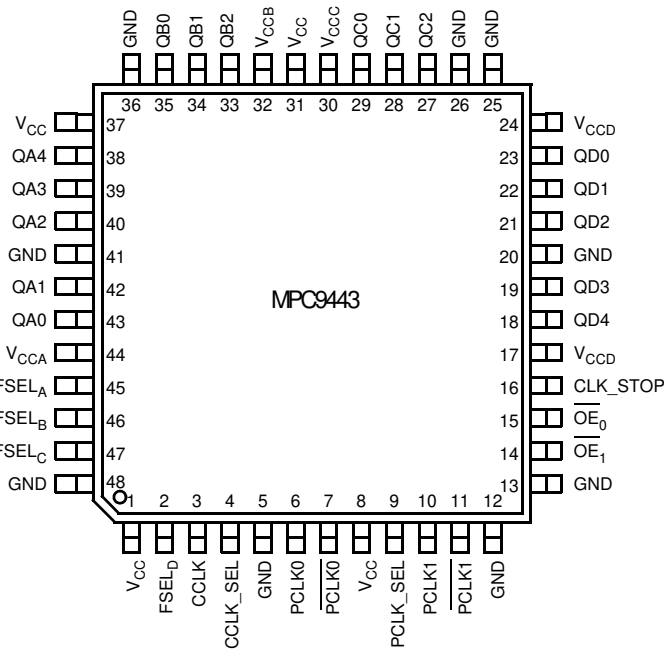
GND QB0 QB1 QB2 $V_{CCB}$ $V_{CC}$ $V_{CCC}$ QC0 QC1 QC2 GND GND

36 35 34 33 32 31 30 29 28 27 26 25

$V_{CC}$ 37
QA4 38
QA3 39
QA2 40
GND 41
QA1 42
QA0 43
$V_{CCA}$ 44
$FSEL_A$ 45
$FSEL_B$ 46
$FSEL_C$ 47
GND 48

24 $V_{CCD}$
23 QD0
22 QD1
21 QD2
20 GND
19 QD3
18 QD4
17 $V_{CCD}$
16 CLK_STOP
15 $\overline{OE}_0$
14 $\overline{OE}_1$
13 GND

MPC9443

1 2 3 4 5 6 7 8 9 10 11 12

$V_{CC}$ $FSEL_D$ CCLK CCLK_SEL GND PCLK0 $\overline{PCLK0}$ $V_{CC}$ PCLK_SEL PCLK1 $\overline{PCLK1}$ GND